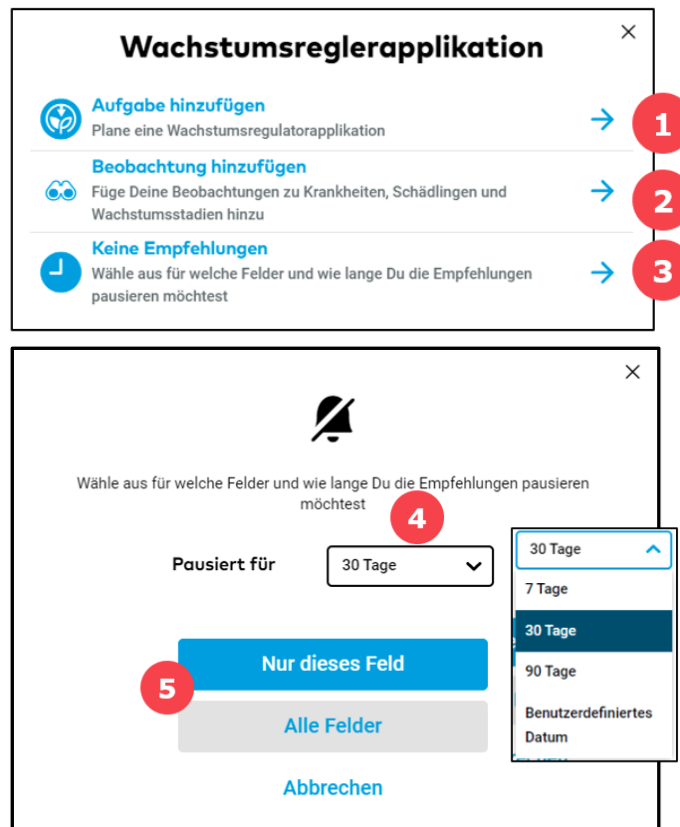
Wachstumsreglerapplikation

×

Aufgabe hinzufügen
Plane eine Wachstumsregulatorapplikation
→ 1

Beobachtung hinzufügen
Füge Deine Beobachtungen zu Krankheiten, Schädlingen und Wachstumsstadien hinzu
→ 2

Keine Empfehlungen
Wähle aus für welche Felder und wie lange Du die Empfehlungen pausieren möchtest
→ 3

×

Wähle aus für welche Felder und wie lange Du die Empfehlungen pausieren möchtest

4

Pausiert für 30 Tage

30 Tage
7 Tage
30 Tage
90 Tage
Benutzerdefiniertes Datum

Nur dieses Feld

5

Alle Felder

Abbrechen